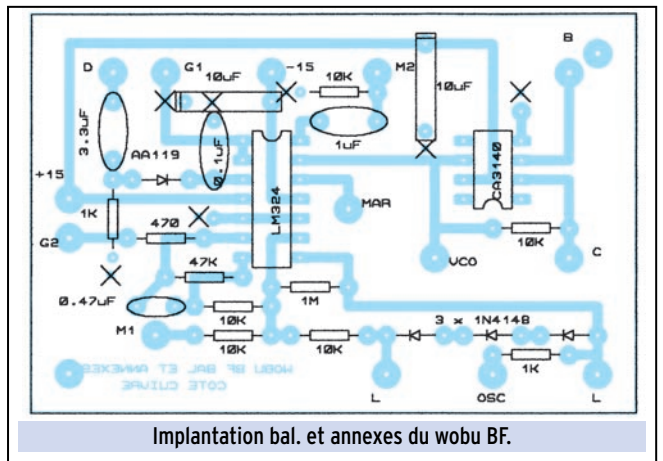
D
G1
10uF
-15
10K
M2
10uF
B
3.3uF
0.1uF
1uF
AA119
+15
LM324
CA3140
MAR
1K
470
G2
10K
C
47K
VCO
0.47uF
1M
M1
10K
3 x 1N4148
10K
10K
1K
L
OSC
L
WOBU BF BAL ET ANNEXES
COTE CUIVRE

Implantation bal. et annexes du wobu BF.